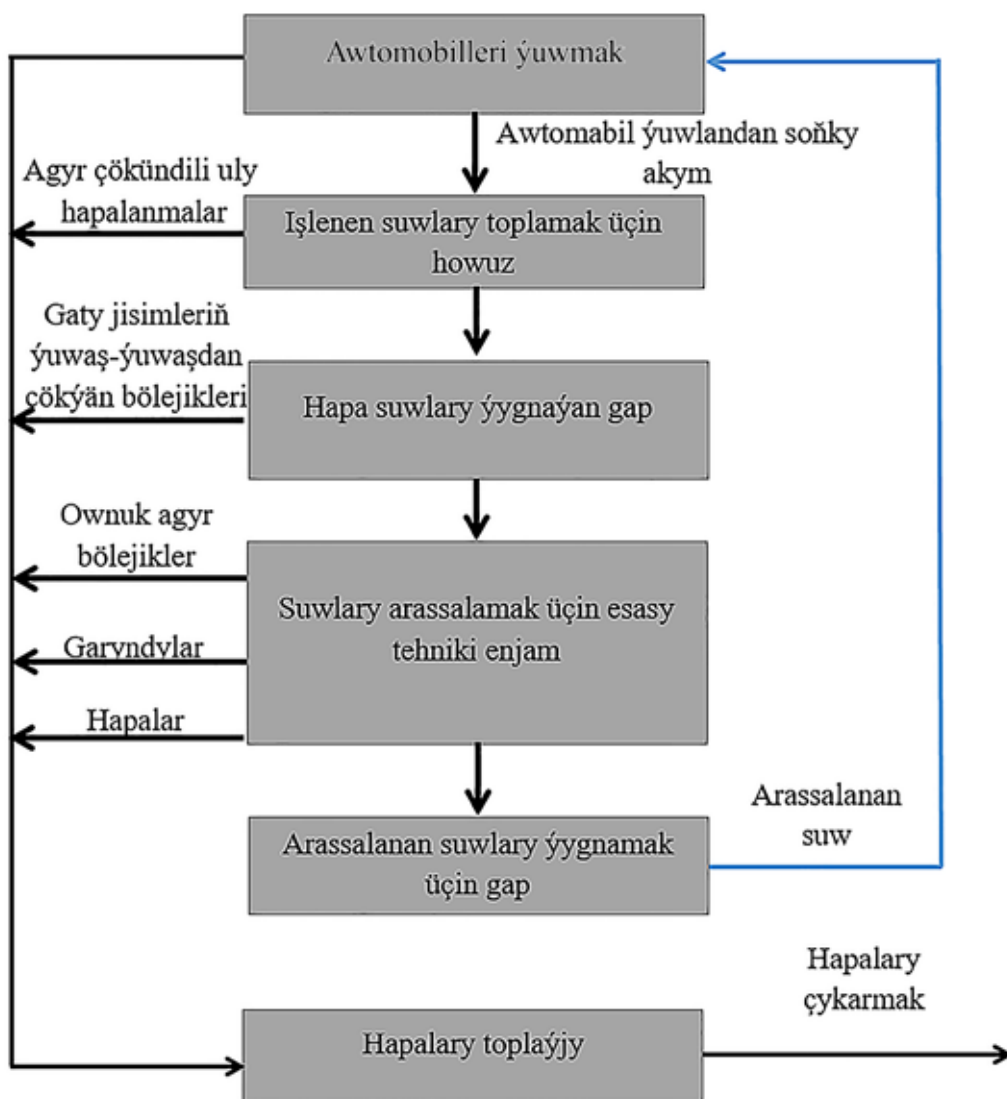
Awtomobilleri ýuwmak

Awtomabil ýuwlandan soňky akym

Agyr çökündili uly hapalanmalar

Işlenen suwlary toplamak üçin howuz

Gaty jisimleriň ýuwaş-ýuwaşdan çökýän bölejikleri

Hapa suwlary ýygnaýan gap

Ownuk agyr bölejikler

Suwlary arassalamak üçin esasy tehniki enjam

Garyndylar

Hapalar

Arassalanan suw

Arassalanan suwlary ýygnamak üçin gap

Hapalary çykarmak

Hapalary toplaýjy